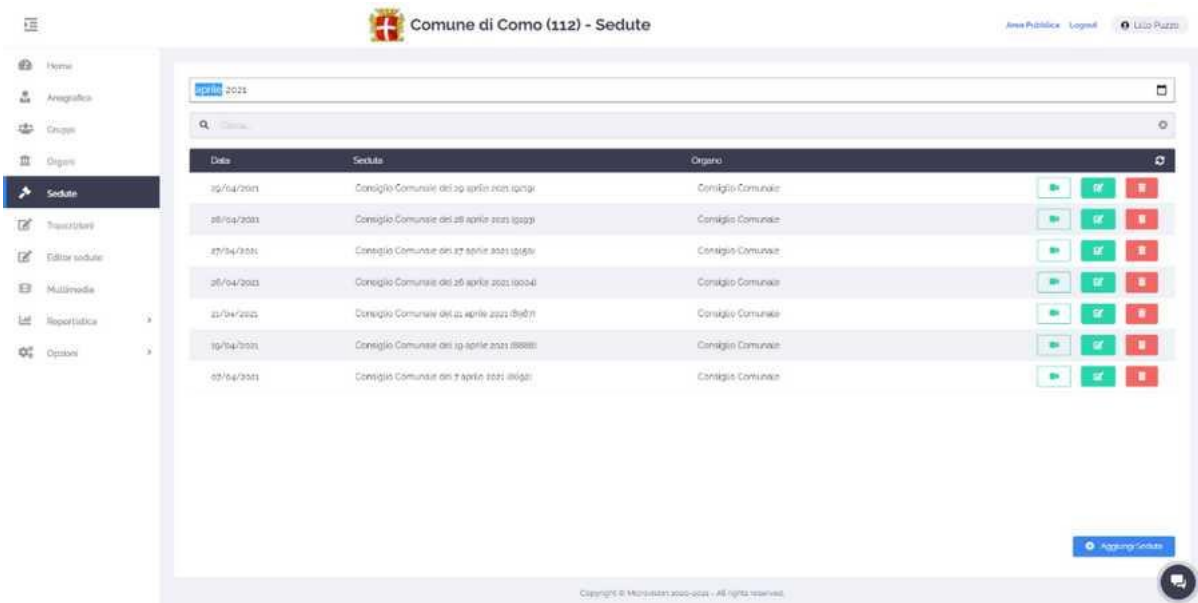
Comune di Como (112) - Sedute

Area Pubblica Logout Lillo Puzzo

Home
Anagrafica
Gruppi
Organi
Sedute
Trascrizioni
Editor sedute
Multimedia
Reportistica
Opzioni

aprile 2021

Cerca...

| Data | Seduta | Organo |
|---|---|---|
| 29/04/2021 | Consiglio Comunale del 29 aprile 2021 ([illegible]) | Consiglio Comunale |
| 28/04/2021 | Consiglio Comunale del 28 aprile 2021 ([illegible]) | Consiglio Comunale |
| 27/04/2021 | Consiglio Comunale del 27 aprile 2021 ([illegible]) | Consiglio Comunale |
| 26/04/2021 | Consiglio Comunale del 26 aprile 2021 ([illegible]) | Consiglio Comunale |
| 21/04/2021 | Consiglio Comunale del 21 aprile 2021 ([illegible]) | Consiglio Comunale |
| 19/04/2021 | Consiglio Comunale del 19 aprile 2021 ([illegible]) | Consiglio Comunale |
| 07/04/2021 | Consiglio Comunale del 7 aprile 2021 ([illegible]) | Consiglio Comunale |

Aggiungi Seduta

Copyright © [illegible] 2020-2021 - All rights reserved.